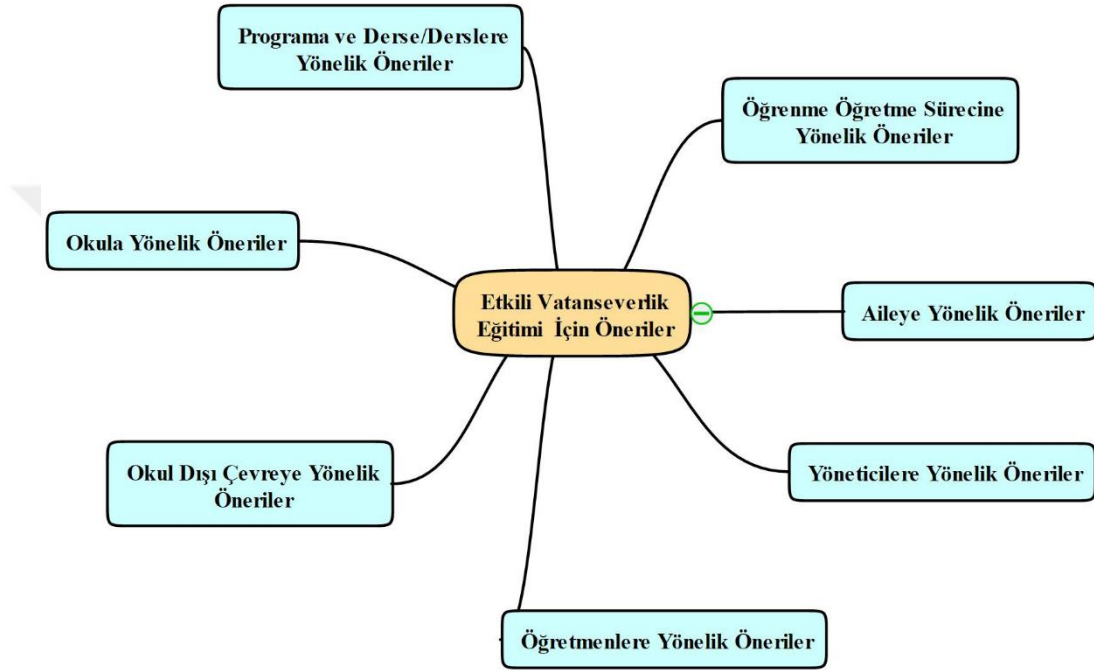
Programa ve Derse/Derslere Yönelik Öneriler

Öğrenme Öğretme Sürecine Yönelik Öneriler

Okula Yönelik Öneriler

Etkili Vatanseverlik Eğitimi İçin Öneriler

Aileye Yönelik Öneriler

Okul Dışı Çevreye Yönelik Öneriler

Yöneticilere Yönelik Öneriler

Öğretmenlere Yönelik Öneriler